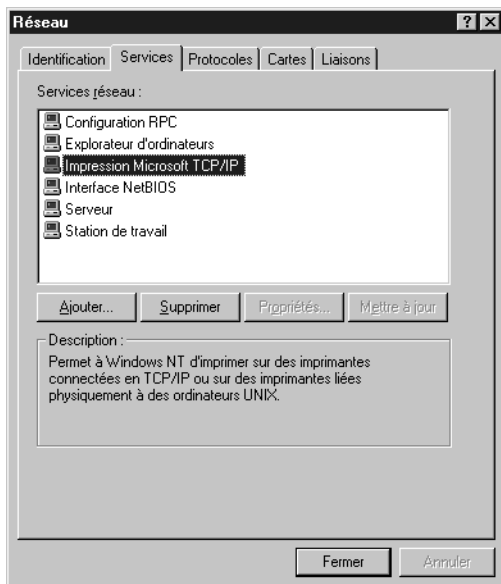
Réseau

? X

Identification | Services | Protocoles | Cartes | Liaisons

Services réseau :

Configuration RPC
Explorateur d'ordinateurs
Impression Microsoft TCP/IP
Interface NetBIOS
Serveur
Station de travail

Ajouter... | Supprimer | Propriétés... | Mettre à jour

Description :
Permet à Windows NT d'imprimer sur des imprimantes connectées en TCP/IP ou sur des imprimantes liées physiquement à des ordinateurs UNIX.

Fermer | Annuler